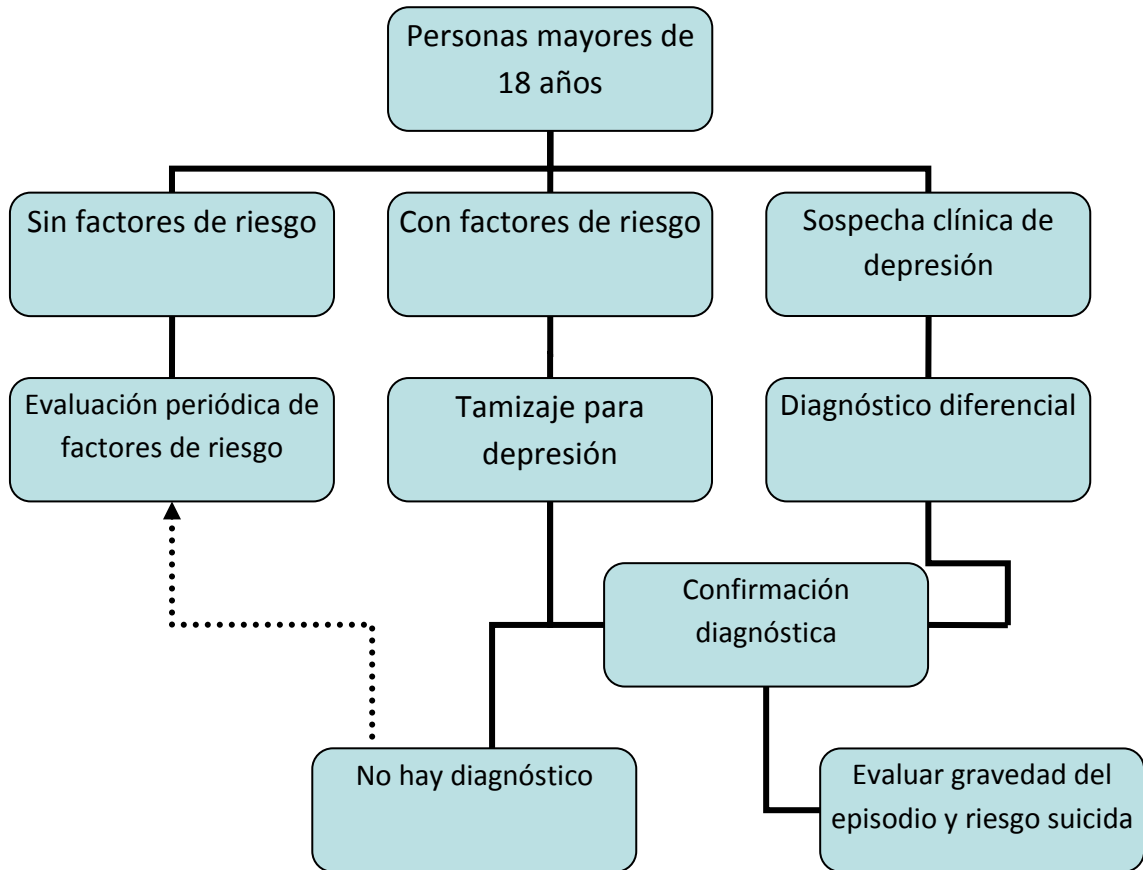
Personas mayores de 18 años

Sin factores de riesgo

Con factores de riesgo

Sospecha clínica de depresión

Evaluación periódica de factores de riesgo

Tamizaje para depresión

Diagnóstico diferencial

Confirmación diagnóstica

No hay diagnóstico

Evaluar gravedad del episodio y riesgo suicida